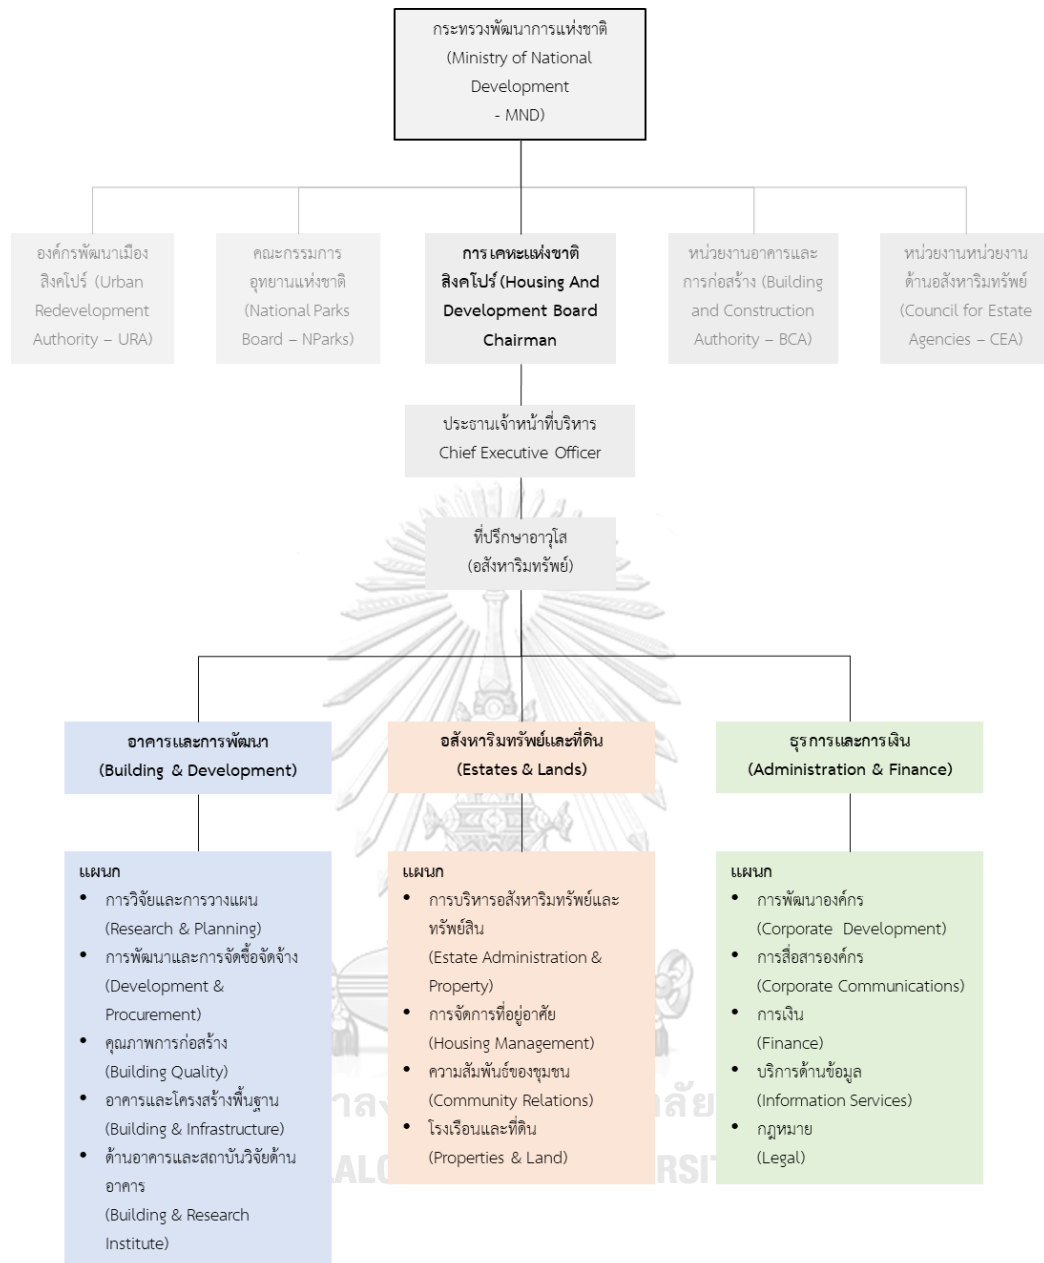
กระทรวงพัฒนาการแห่งชาติ (Ministry of National Development - MND)

องค์กรพัฒนาเมืองสิงคโปร์ (Urban Redevelopment Authority – URA)

คณะกรรมการอุทยานแห่งชาติ (National Parks Board – NParks)

การเคหะแห่งชาติสิงคโปร์ (Housing And Development Board Chairman

หน่วยงานอาคารและการก่อสร้าง (Building and Construction Authority – BCA)

หน่วยงานหน่วยงานด้านอสังหาริมทรัพย์ (Council for Estate Agencies – CEA)

ประธานเจ้าหน้าที่บริหาร Chief Executive Officer

ที่ปรึกษาอาวุโส (อสังหาริมทรัพย์)

อาคารและการพัฒนา (Building & Development)

อสังหาริมทรัพย์และที่ดิน (Estates & Lands)

ธุรการและการเงิน (Administration & Finance)

แผนก
• การวิจัยและการวางแผน (Research & Planning)
• การพัฒนาและการจัดซื้อจัดจ้าง (Development & Procurement)
• คุณภาพการก่อสร้าง (Building Quality)
• อาคารและโครงสร้างพื้นฐาน (Building & Infrastructure)
• ด้านอาคารและสถาบันวิจัยด้านอาคาร (Building & Research Institute)

แผนก
• การบริหารอสังหาริมทรัพย์และทรัพย์สิน (Estate Administration & Property)
• การจัดการที่อยู่อาศัย (Housing Management)
• ความสัมพันธ์ของชุมชน (Community Relations)
• โรงเรือนและที่ดิน (Properties & Land)

แผนก
• การพัฒนาองค์กร (Corporate Development)
• การสื่อสารองค์กร (Corporate Communications)
• การเงิน (Finance)
• บริการด้านข้อมูล (Information Services)
• กฎหมาย (Legal)